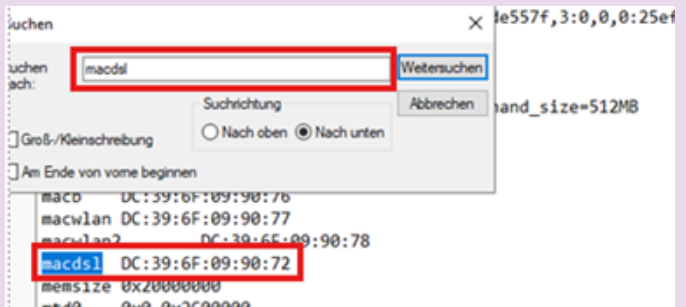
uchen
×
de557f,3:0,0,0:25ef
uchen ach:
macdsl
Weitersuchen
Abbrechen
Suchrichtung
nand_size=512MB
Groß-/Kleinschreibung
Nach oben
Nach unten
Am Ende von vorne beginnen
macb DC:39:6F:09:90:76
macwlan DC:39:6F:09:90:77
macwlan2 DC:39:6F:09:90:78
macdsl DC:39:6F:09:90:72
memsize 0x20000000
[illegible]